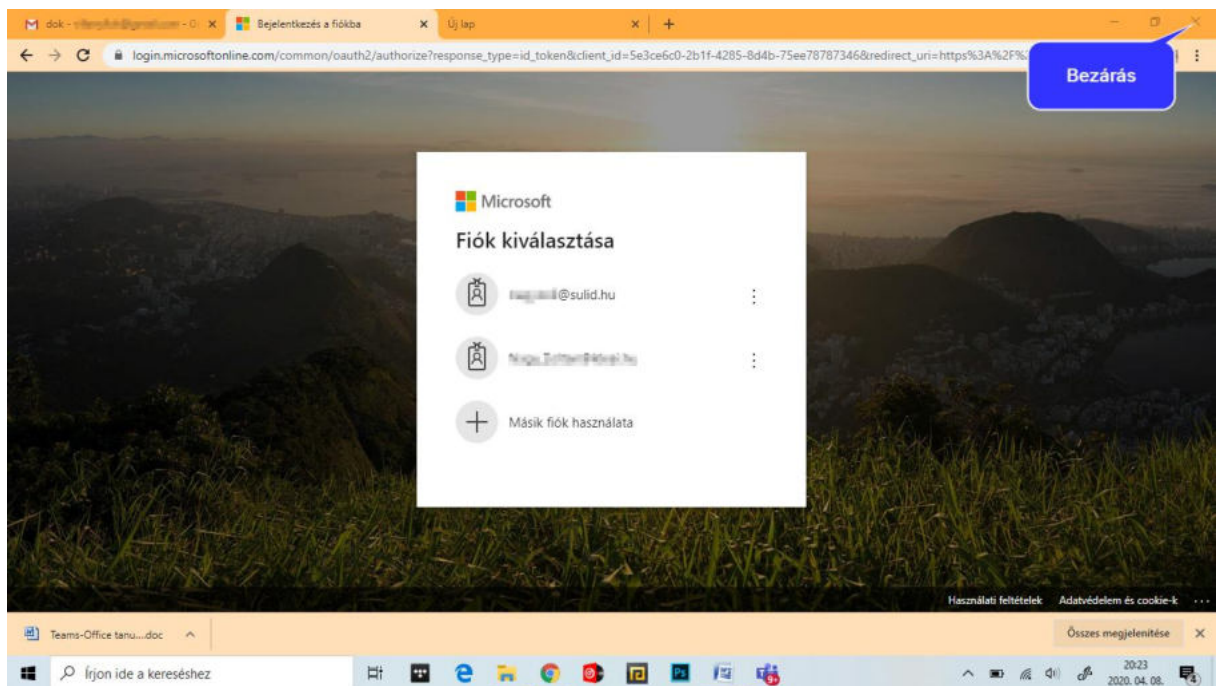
dok - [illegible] - G ×
Bejelentkezés a fiókba ×
Új lap ×
+

login.microsoftonline.com/common/oauth2/authorize?response_type=id_token&client_id=5e3ce6c0-2b1f-4285-8d4b-75ee78787346&redirect_uri=https%3A%2F%

Bezárás

Microsoft

Fiók kiválasztása

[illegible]@sulid.hu

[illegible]

Másik fiók használata

Használati feltételek Adatvédelem és cookie-k ...

Teams-Office tanu....doc

Összes megjelenítése ×

Írjon ide a kereséshez

20:23
2020. 04. 08.